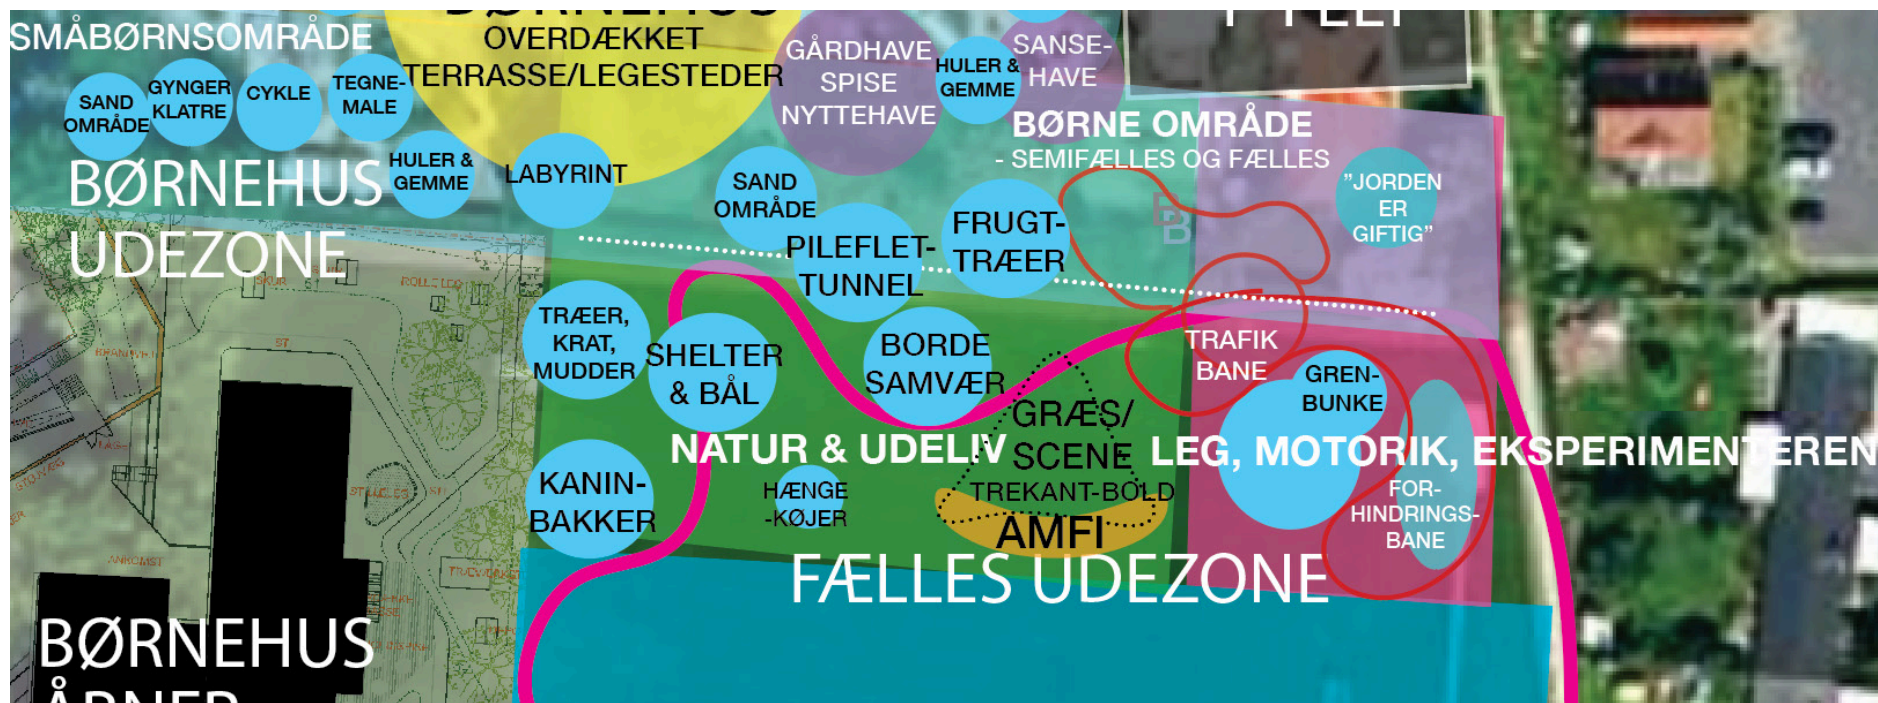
SMÅBØRNSOMRÅDE
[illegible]
OVERDÆKKET TERRASSE/LEGESTEDER
GÅRDHAVE SPISE NYTTEHAVE
HULER & GEMME
SANSE-HAVE
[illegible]
SAND OMRÅDE
GYNGER KLATRE
CYKLE
TEGNE-MALE
BØRNEHUS UDEZONE
HULER & GEMME
LABYRINT
SAND OMRÅDE
BØRNE OMRÅDE
- SEMIFÆLLES OG FÆLLES
"JORDEN ER GIFTIG"
PILEFLET-TUNNEL
FRUGT-TRÆER
TRÆER, KRAT, MUDDER
SHELTER & BÅL
BORDE SAMVÆR
TRAFIK BANE
GREN-BUNKE
GRÆS/ SCENE
NATUR & UDELIV
LEG, MOTORIK, EKSPERIMENTEREN
KANIN-BAKKER
HÆNGE -KØJER
TREKANT-BOLD
AMFI
FOR-HINDRINGS-BANE
FÆLLES UDEZONE
BØRNEHUS
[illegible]